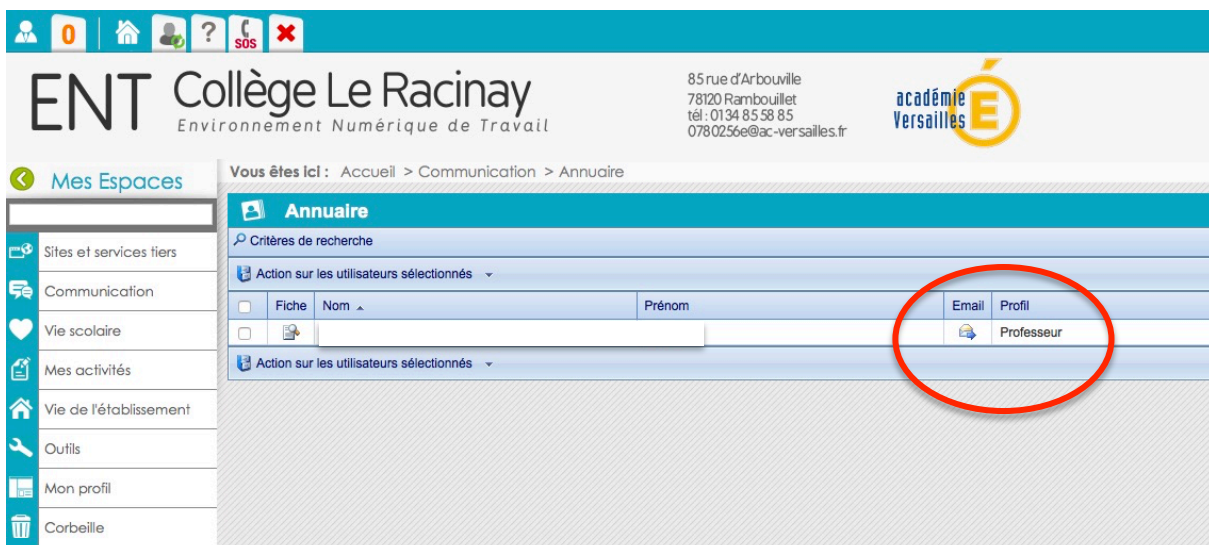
0 ? SOS

ENT Collège Le Racinay
Environnement Numérique de Travail

85 rue d'Arbouville
78120 Rambouillet
tél : 01 34 85 58 85
0780256e@ac-versailles.fr

académie Versailles

Mes Espaces

Sites et services tiers
Communication
Vie scolaire
Mes activités
Vie de l'établissement
Outils
Mon profil
Corbeille

Vous êtes ici : Accueil > Communication > Annuaire

Annuaire

Critères de recherche

Action sur les utilisateurs sélectionnés

| | Fiche | Nom | Prénom | Email | Profil |
|---|---|---|---|---|---|
| | | | | | Professeur |

Action sur les utilisateurs sélectionnés